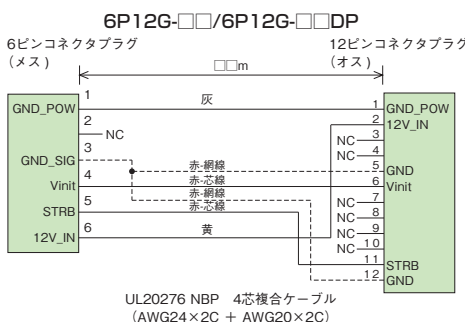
6P12G-□□/6P12G-□□DP

6ピンコネクタプラグ
（メス）

12ピンコネクタプラグ
（オス）

□□m

GND_POW
GND_SIG
Vinit
STRB
12V_IN

1
2
3
4
5
6

NC

灰
赤-網線
赤-芯線
赤-網線
赤-芯線
黄

1
2
3
4
5
6
7
8
9
10
11
12

GND_POW
12V_IN
NC
NC
GND
Vinit
NC
NC
NC
NC
STRB
GND

UL20276 NBP　4芯複合ケーブル
（AWG24×2C ＋ AWG20×2C）